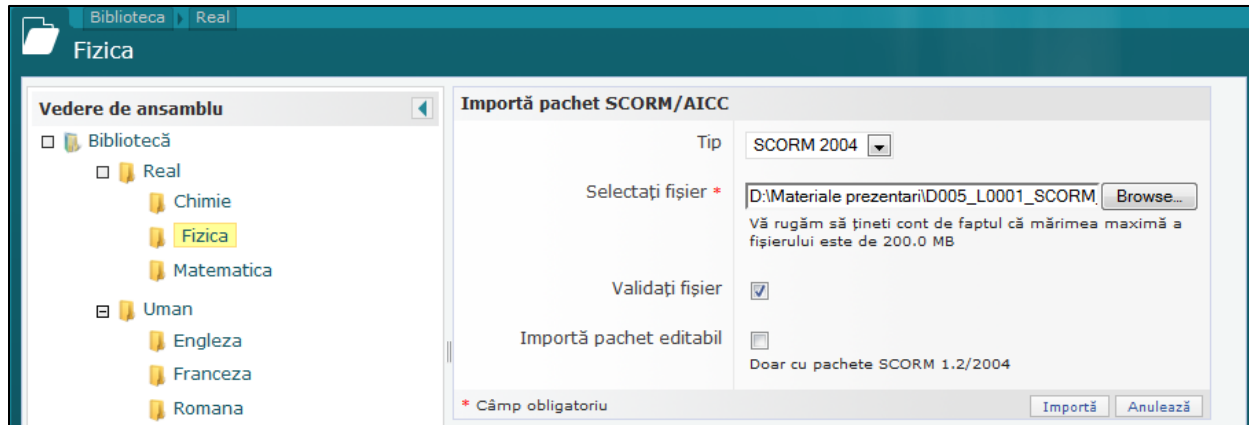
Biblioteca Real

Fizica

Vedere de ansamblu

Bibliotecă

Real

Chimie

Fizica

Matematica

Uman

Engleza

Franceza

Romana

Importă pachet SCORM/AICC

Tip SCORM 2004

Selectați fișier * D:\Materiale prezentari\D005_L0001_SCORM. Browse...

Vă rugăm să țineti cont de faptul că mărimea maximă a fișierului este de 200.0 MB

Validați fișier

Importă pachet editabil

Doar cu pachete SCORM 1.2/2004

* Câmp obligatoriu

Importă Anulează